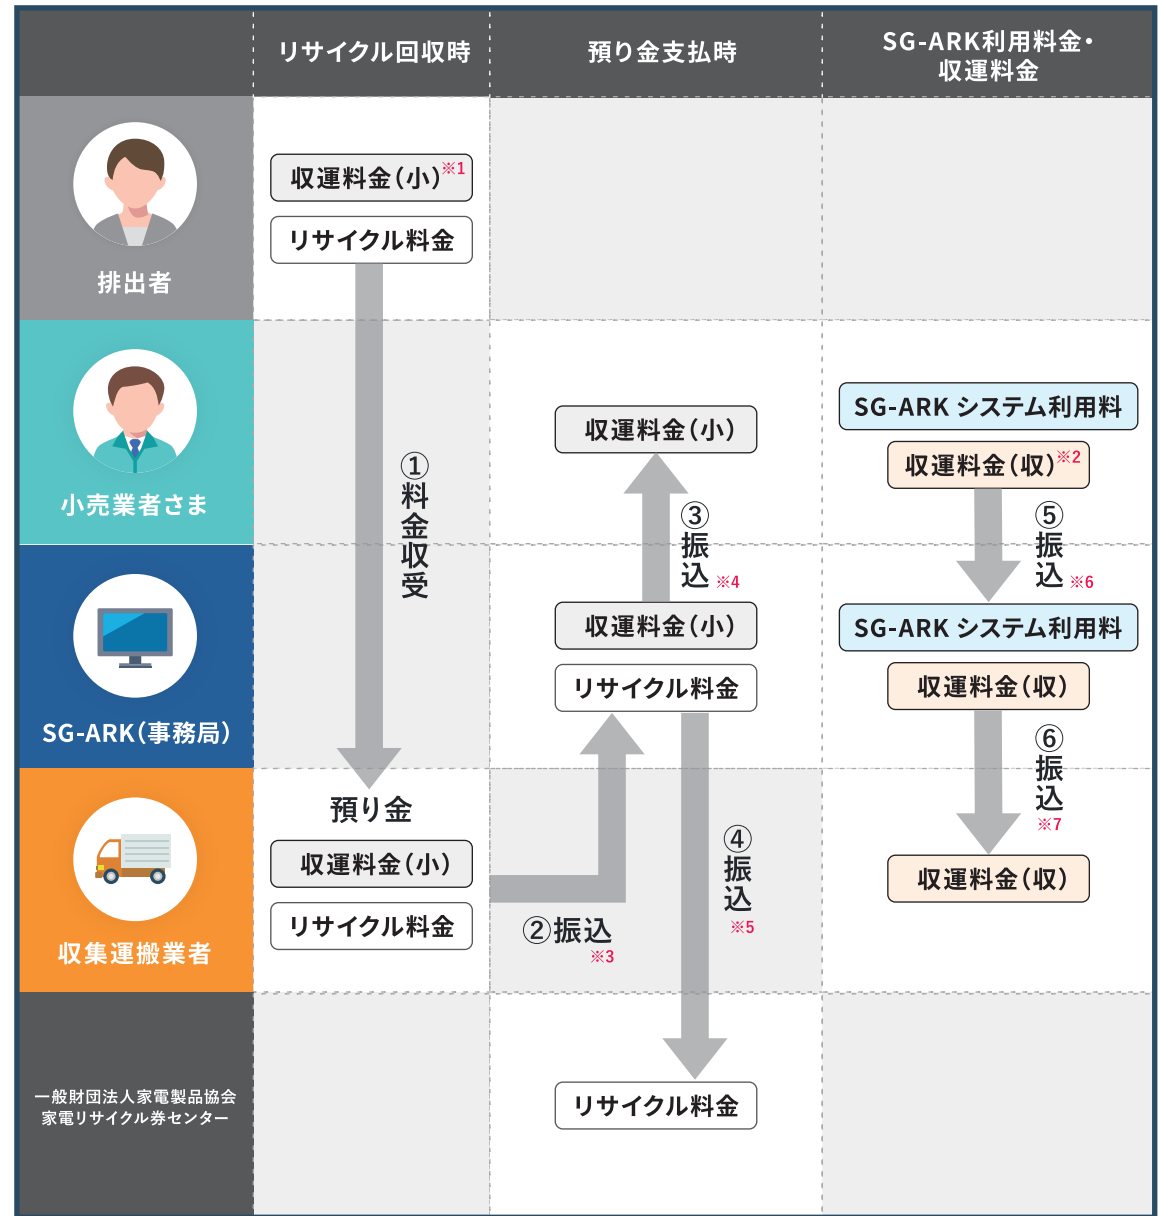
| | リサイクル回収時 | 預り金支払時 | SG-ARK利用料金・収運料金 |
|---|---|---|---|
| 排出者 | 収運料金(小)※1 リサイクル料金 | | |
| 小売業者さま | ①料金収受 | 収運料金(小) ③振込※4 | SG-ARK システム利用料 収運料金(収)※2 ⑤振込※6 |
| SG-ARK(事務局) | | 収運料金(小) リサイクル料金 | SG-ARK システム利用料 収運料金(収) ⑥振込※7 |
| 収集運搬業者 | 預り金 収運料金(小) リサイクル料金 | ②振込※3 ④振込※5 | 収運料金(収) |
| 一般財団法人家電製品協会 家電リサイクル券センター | | リサイクル料金 | |